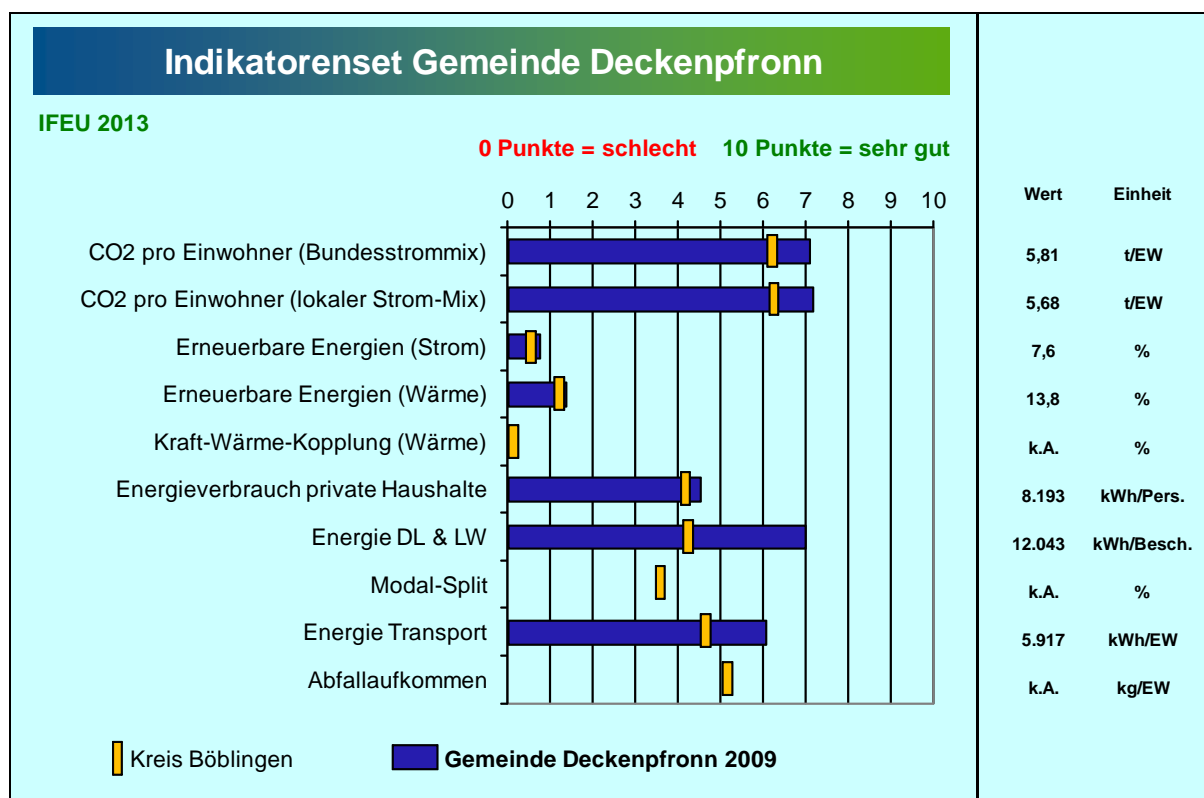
Indikatorenset Gemeinde Deckenpfronn

IFEU 2013

0 Punkte = schlecht 10 Punkte = sehr gut

0 1 2 3 4 5 6 7 8 9 10

| | Wert | Einheit |
|---|---|---|
| CO2 pro Einwohner (Bundesstrommix) | 5,81 | t/EW |
| CO2 pro Einwohner (lokaler Strom-Mix) | 5,68 | t/EW |
| Erneuerbare Energien (Strom) | 7,6 | % |
| Erneuerbare Energien (Wärme) | 13,8 | % |
| Kraft-Wärme-Kopplung (Wärme) | k.A. | % |
| Energieverbrauch private Haushalte | 8.193 | kWh/Pers. |
| Energie DL & LW | 12.043 | kWh/Besch. |
| Modal-Split | k.A. | % |
| Energie Transport | 5.917 | kWh/EW |
| Abfallaufkommen | k.A. | kg/EW |

Kreis Böblingen Gemeinde Deckenpfronn 2009